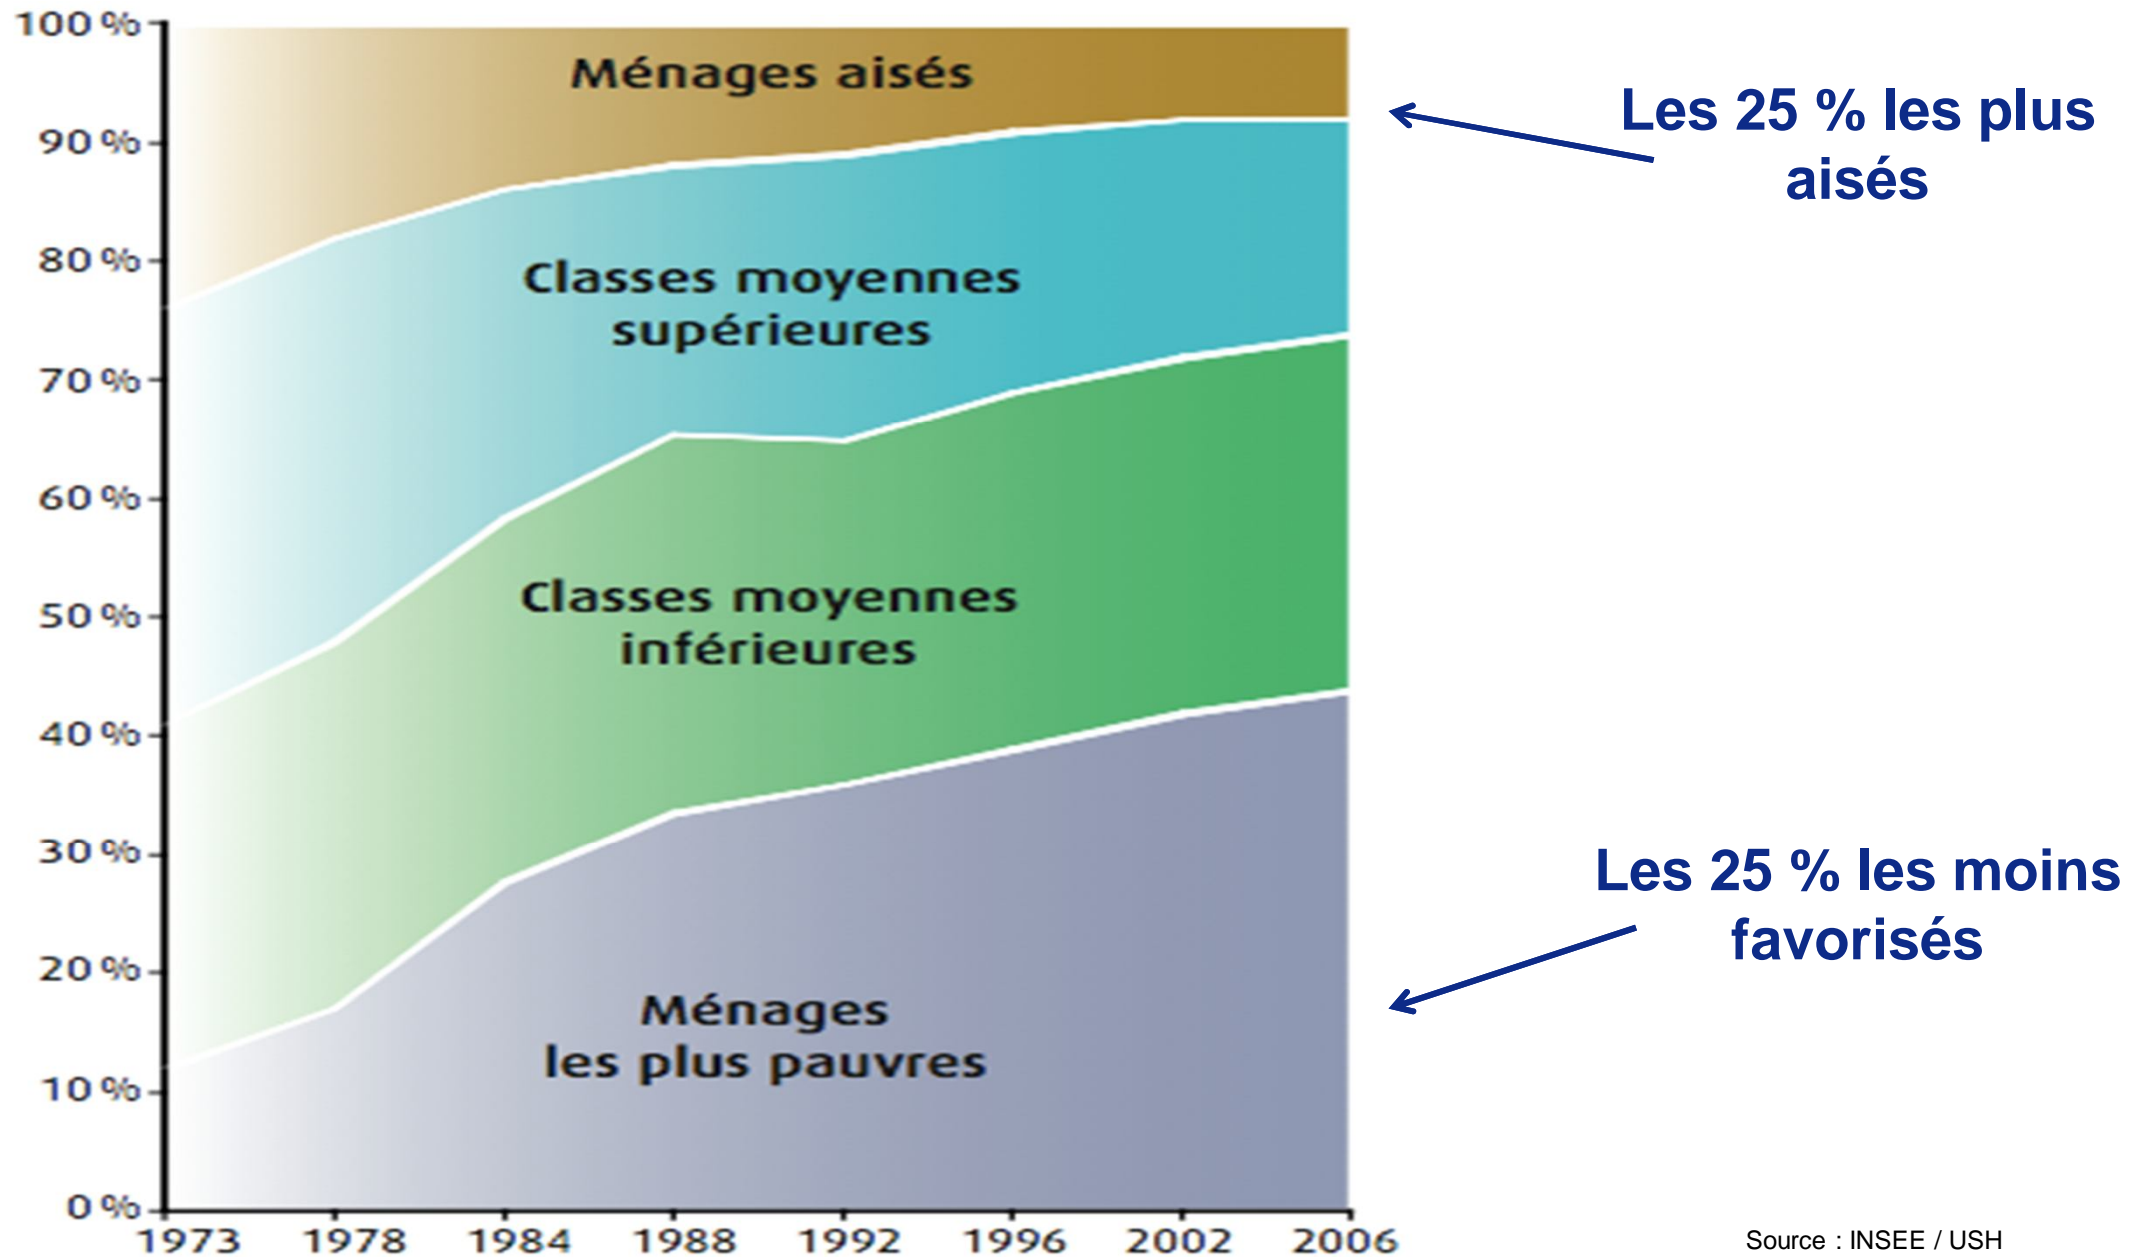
100 %
90 %
80 %
70 %
60 %
50 %
40 %
30 %
20 %
10 %
0 %

Ménages aisés

Classes moyennes supérieures

Classes moyennes inférieures

Ménages les plus pauvres

1973 1978 1984 1988 1992 1996 2002 2006

Les 25 % les plus aisés

Les 25 % les moins favorisés

Source : INSEE / USH